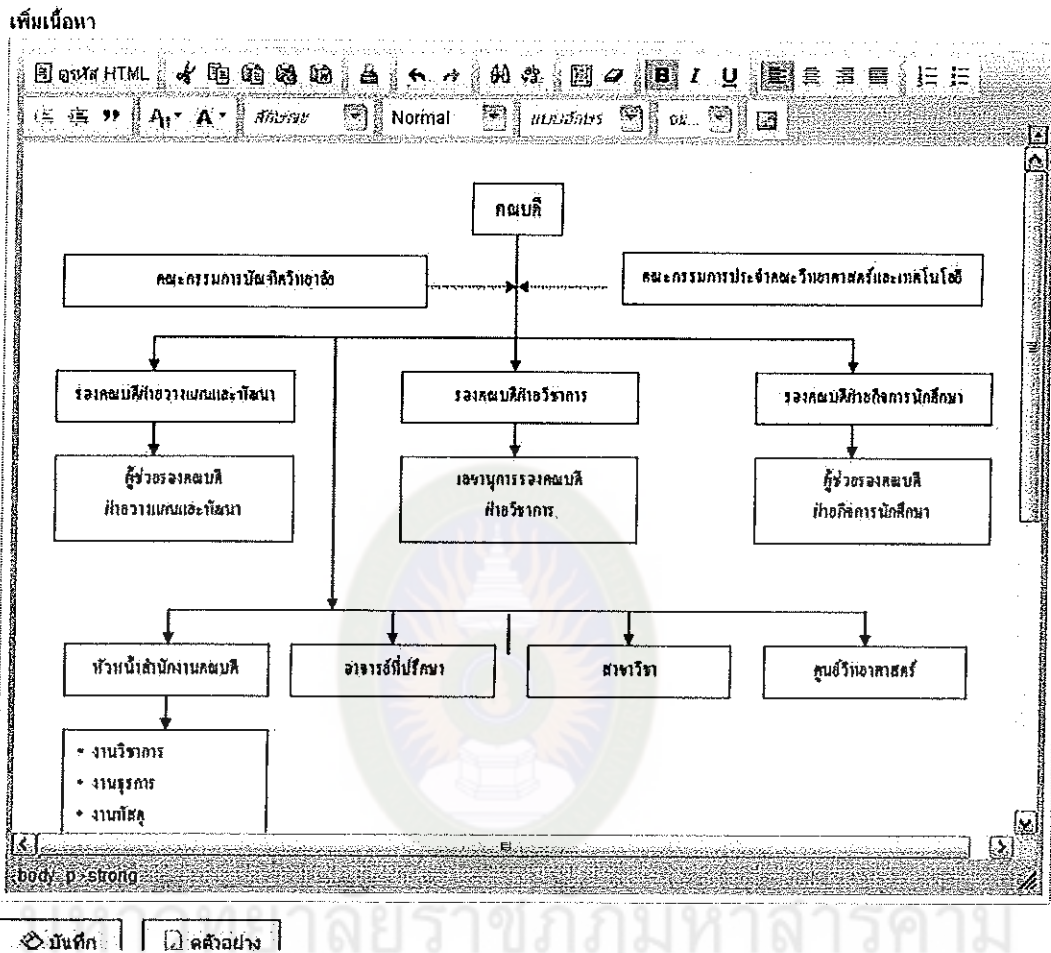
เพิ่มเนื้อหา

รหัส HTML

สีพื้นหลัง Normal แบบอักษร ขนาด

คณบดี

คณะกรรมการบัณฑิตวิทยาลัย

คณะกรรมการประจำคณะวิทยาศาสตร์และเทคโนโลยี

รองคณบดีฝ่ายวางแผนและพัฒนา

รองคณบดีฝ่ายวิชาการ

รองคณบดีฝ่ายกิจการนักศึกษา

ผู้ช่วยรองคณบดี ฝ่ายวางแผนและพัฒนา

เลขานุการรองคณบดี ฝ่ายวิชาการ

ผู้ช่วยรองคณบดี ฝ่ายกิจการนักศึกษา

หัวหน้าสำนักงานคณบดี

อาจารย์ที่ปรึกษา

สาขาวิชา

ศูนย์วิทยาศาสตร์

• งานวิชาการ
• งานธุรการ
• งานพัสดุ

body p strong

บันทึก

ตัวอย่าง

มหาวิทยาลัยราชภัฏมหาสารคาม